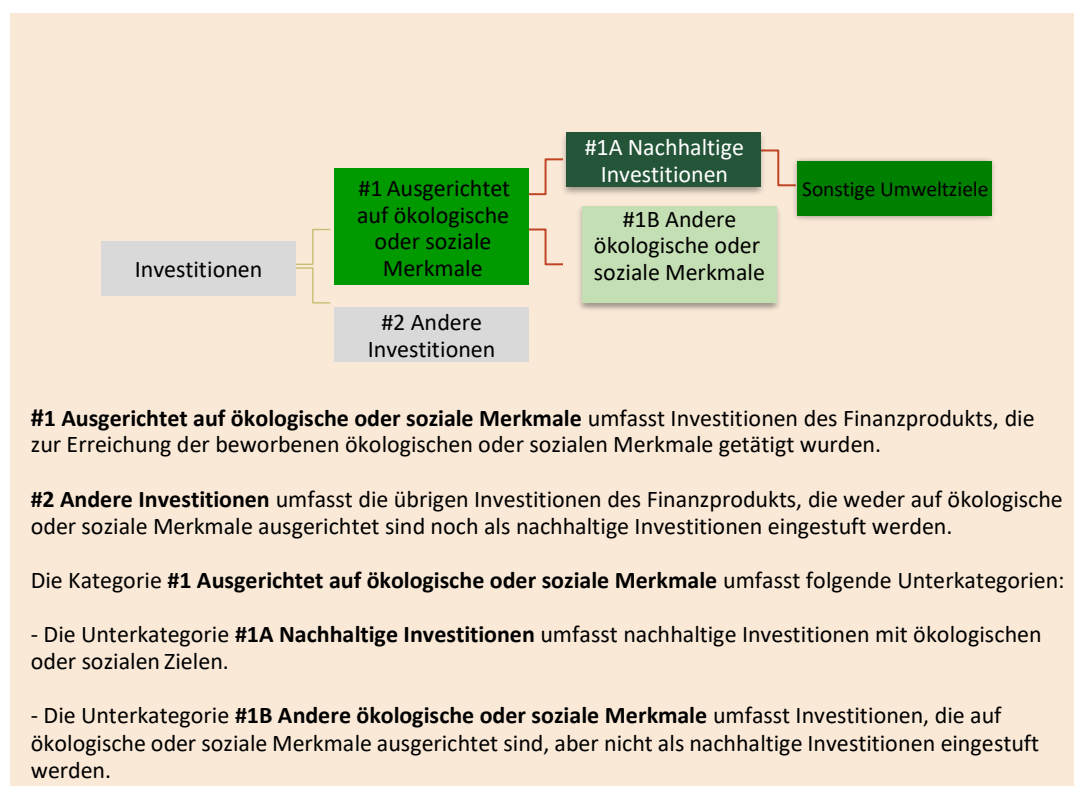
Investitionen

#1 Ausgerichtet auf ökologische oder soziale Merkmale

#2 Andere Investitionen

#1A Nachhaltige Investitionen

#1B Andere ökologische oder soziale Merkmale

Sonstige Umweltziele

**#1 Ausgerichtet auf ökologische oder soziale Merkmale** umfasst Investitionen des Finanzprodukts, die zur Erreichung der beworbenen ökologischen oder sozialen Merkmale getätigt wurden.

**#2 Andere Investitionen** umfasst die übrigen Investitionen des Finanzprodukts, die weder auf ökologische oder soziale Merkmale ausgerichtet sind noch als nachhaltige Investitionen eingestuft werden.

Die Kategorie **#1 Ausgerichtet auf ökologische oder soziale Merkmale** umfasst folgende Unterkategorien:

- Die Unterkategorie **#1A Nachhaltige Investitionen** umfasst nachhaltige Investitionen mit ökologischen oder sozialen Zielen.

- Die Unterkategorie **#1B Andere ökologische oder soziale Merkmale** umfasst Investitionen, die auf ökologische oder soziale Merkmale ausgerichtet sind, aber nicht als nachhaltige Investitionen eingestuft werden.